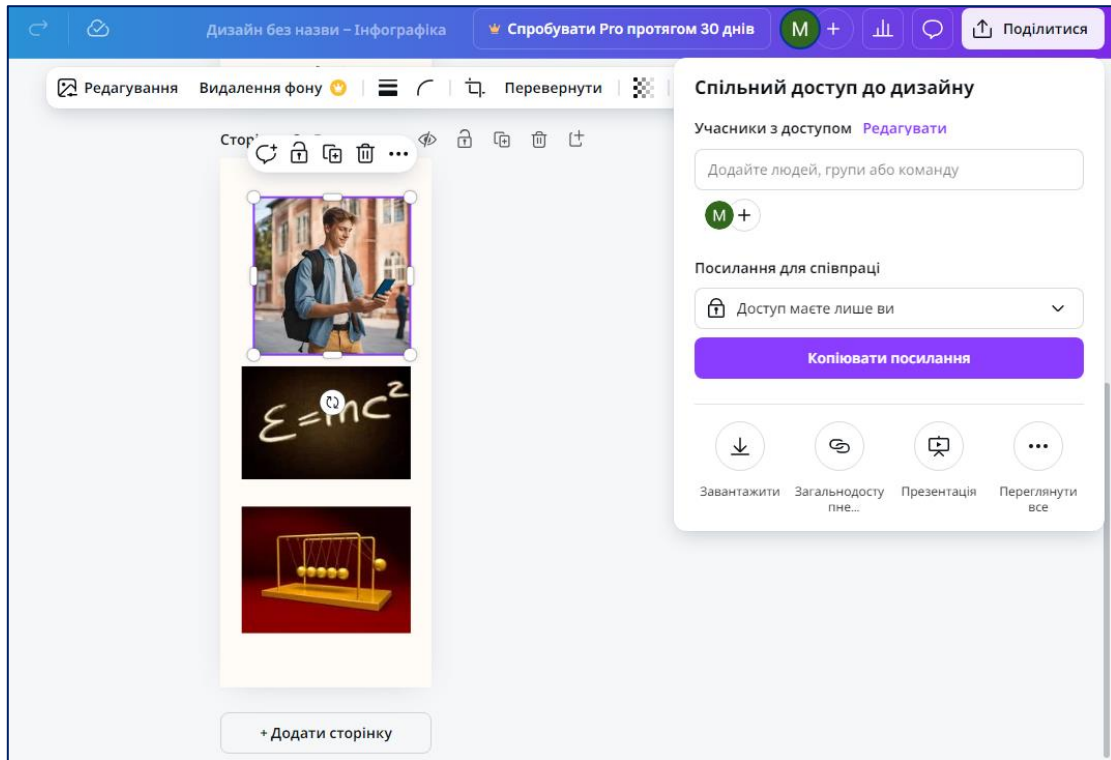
Дизайн без назви – Інфографіка

Спробувати Pro протягом 30 днів

M +

Поділитися

Редагування Видалення фону Перевернути

Сторі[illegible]

$E=mc^2$

+ Додати сторінку

Спільний доступ до дизайну

Учасники з доступом Редагувати

Додайте людей, групи або команду

M +

Посилання для співпраці

Доступ маєте лише ви

Копіювати посилання

Завантажити

Загальнодоступне...

Презентація

Переглянути все